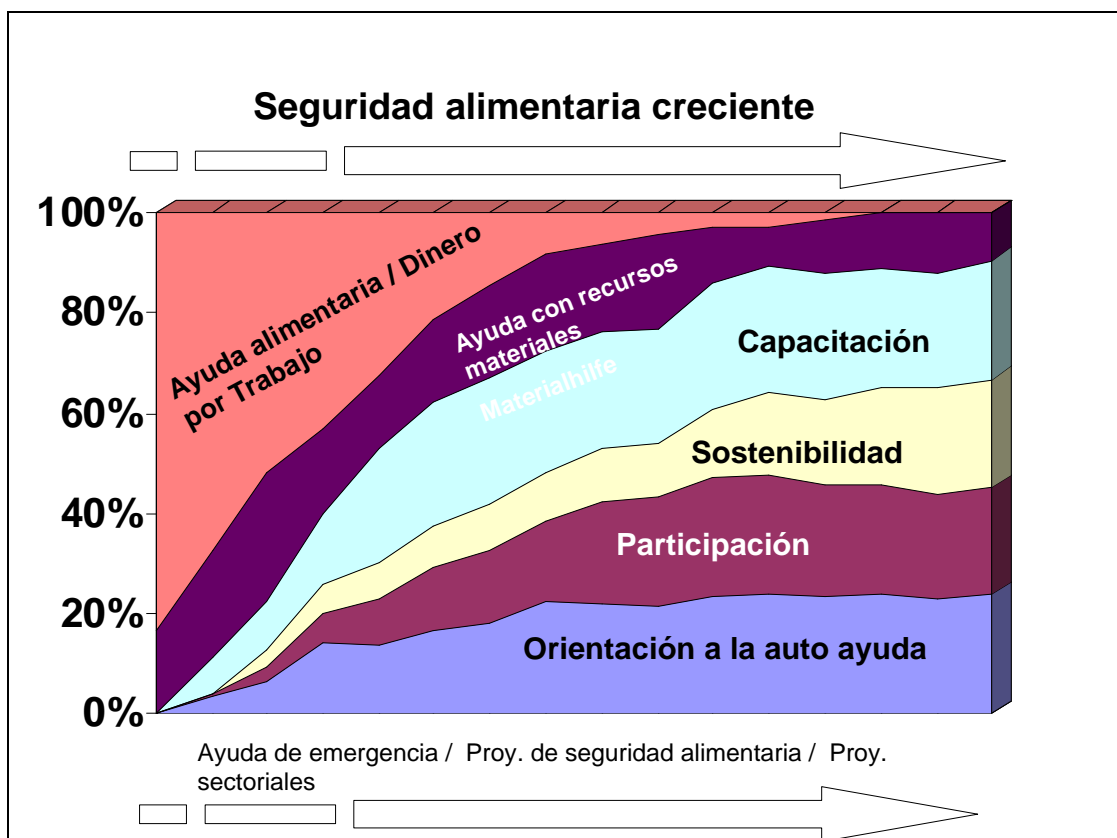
Seguridad alimentaria creciente

100%
80%
60%
40%
20%
0%

Ayuda alimentaria / Dinero por Trabajo

Ayuda con recursos materiales

Materialhilfe

Capacitación

Sostenibilidad

Participación

Orientación a la auto ayuda

Ayuda de emergencia / Proy. de seguridad alimentaria / Proy. sectoriales